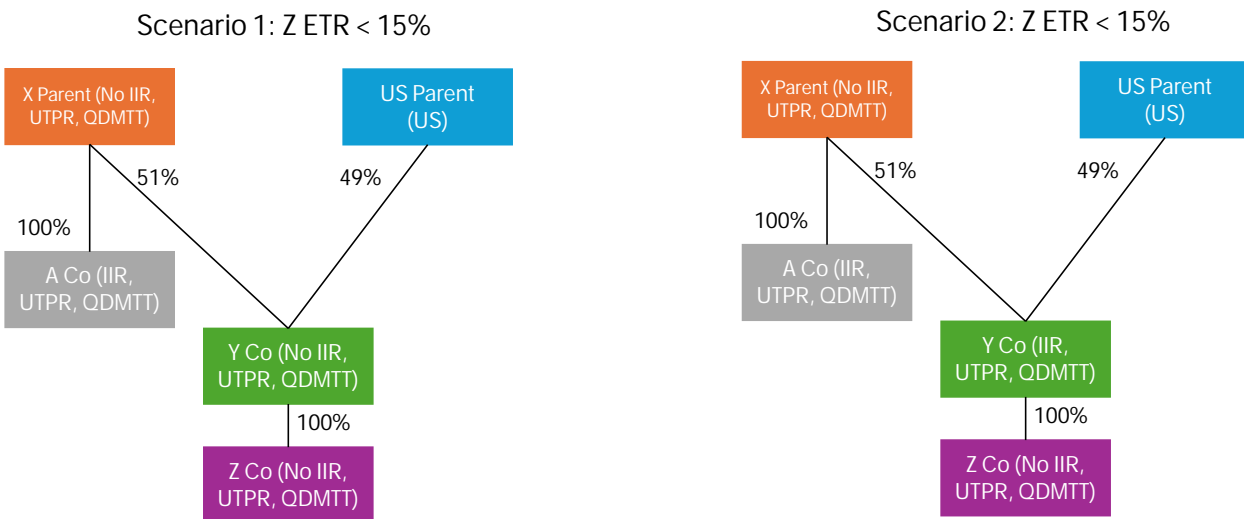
Scenario 1: Z ETR < 15%

X Parent (No IIR, UTPR, QDMTT)

US Parent (US)

51%

49%

100%

A Co (IIR, UTPR, QDMTT)

Y Co (No IIR, UTPR, QDMTT)

100%

Z Co (No IIR, UTPR, QDMTT)

Scenario 2: Z ETR < 15%

X Parent (No IIR, UTPR, QDMTT)

US Parent (US)

51%

49%

100%

A Co (IIR, UTPR, QDMTT)

Y Co (IIR, UTPR, QDMTT)

100%

Z Co (No IIR, UTPR, QDMTT)